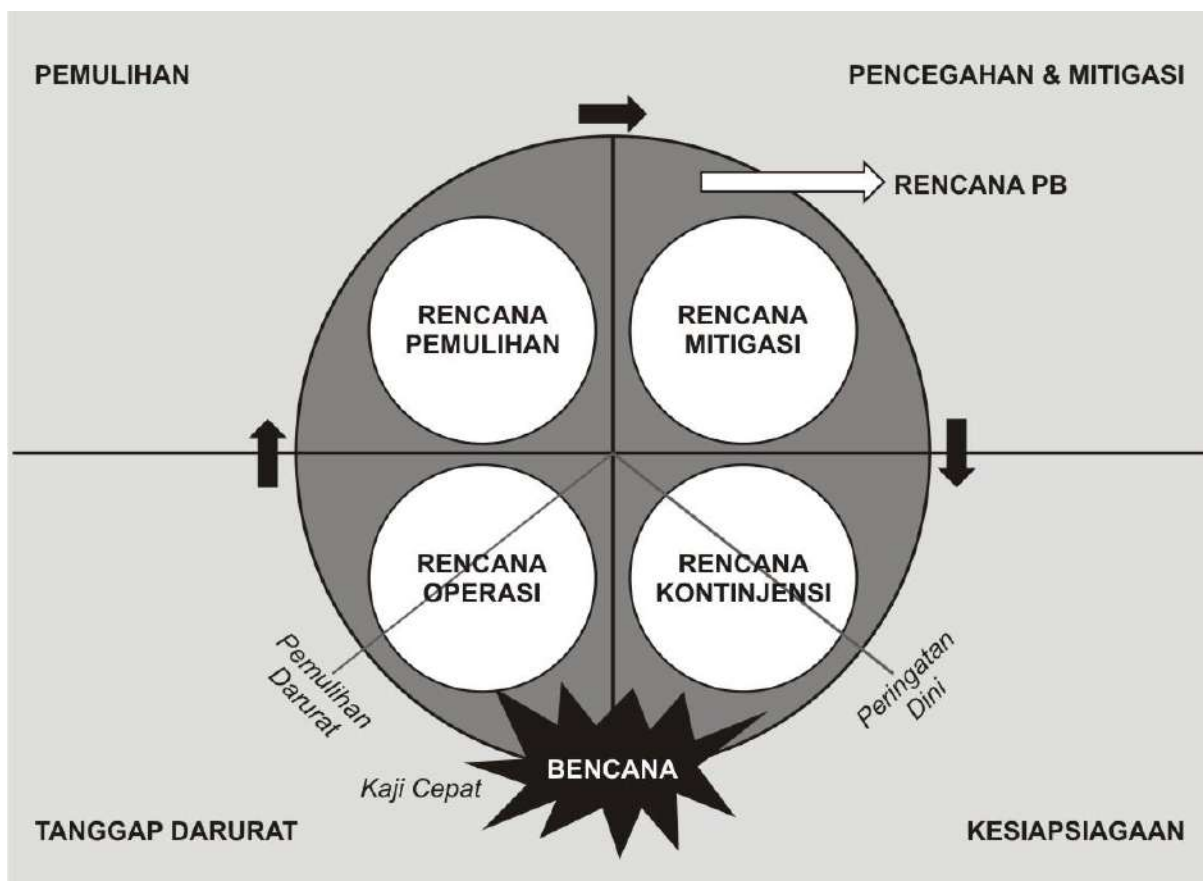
PEMULIHAN

PENCEGAHAN & MITIGASI

RENCANA PB

RENCANA PEMULIHAN

RENCANA MITIGASI

RENCANA OPERASI

RENCANA KONTINJENSI

Pemulihan Darurat

Peringatan Dini

Kaji Cepat

BENCANA

TANGGAP DARURAT

KESIAPSIAGAAN